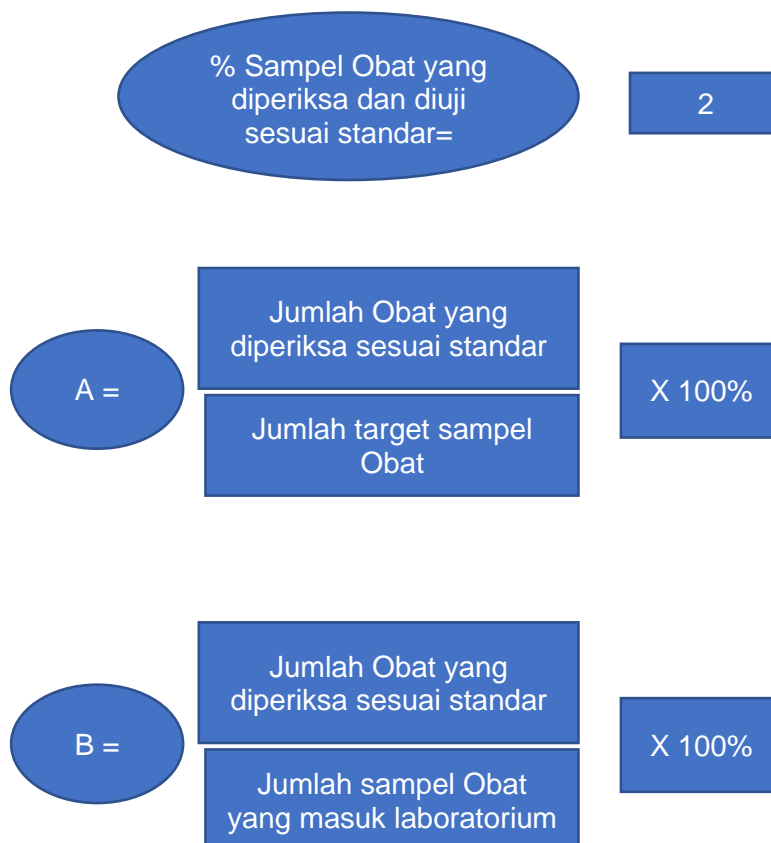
% Sampel Obat yang diperiksa dan diuji sesuai standar=

2

A =

Jumlah Obat yang diperiksa sesuai standar

Jumlah target sampel Obat

X 100%

B =

Jumlah Obat yang diperiksa sesuai standar

Jumlah sampel Obat yang masuk laboratorium

X 100%